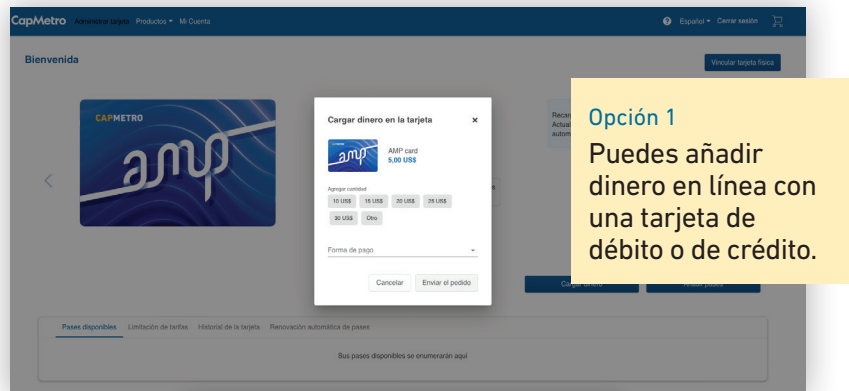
CapMetro Administrar tarjeta Productos Mi Cuenta

Español Cerrar sesión

Bienvenida

Vincular tarjeta física

CAPMETRO

amp

Cargar dinero en la tarjeta

×

amp

AMP card
5,00 US$

Agregar cantidad

10 US$ 15 US$ 20 US$ 25 US$ 30 US$ Otro

Forma de pago

Cancelar Enviar el pedido

Recar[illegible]
Actual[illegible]
autom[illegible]

Cargar dinero Añadir pases

Opción 1

Puedes añadir dinero en línea con una tarjeta de débito o de crédito.

Pases disponibles Limitación de tarifas Historial de la tarjeta Renovación automática de pases

Sus pases disponibles se enumerarán aquí